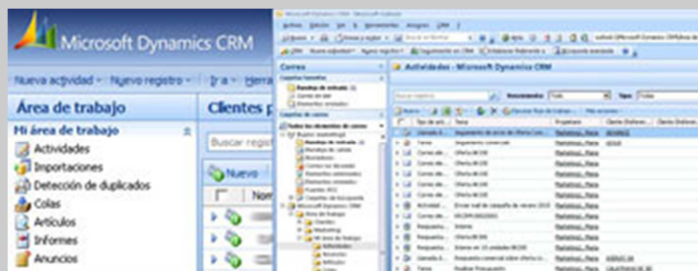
Microsoft Dynamics CRM

Nueva actividad · Nuevo registro · Ir a · Herra

Área de trabajo

Mi área de trabajo

Actividades

Importaciones

Detección de duplicados

Colas

Artículos

Informes

Anuncios

Clientes p

Buscar regist

Nuevo

Nor

Correo

Actividades - Microsoft Dynamics CRM

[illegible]